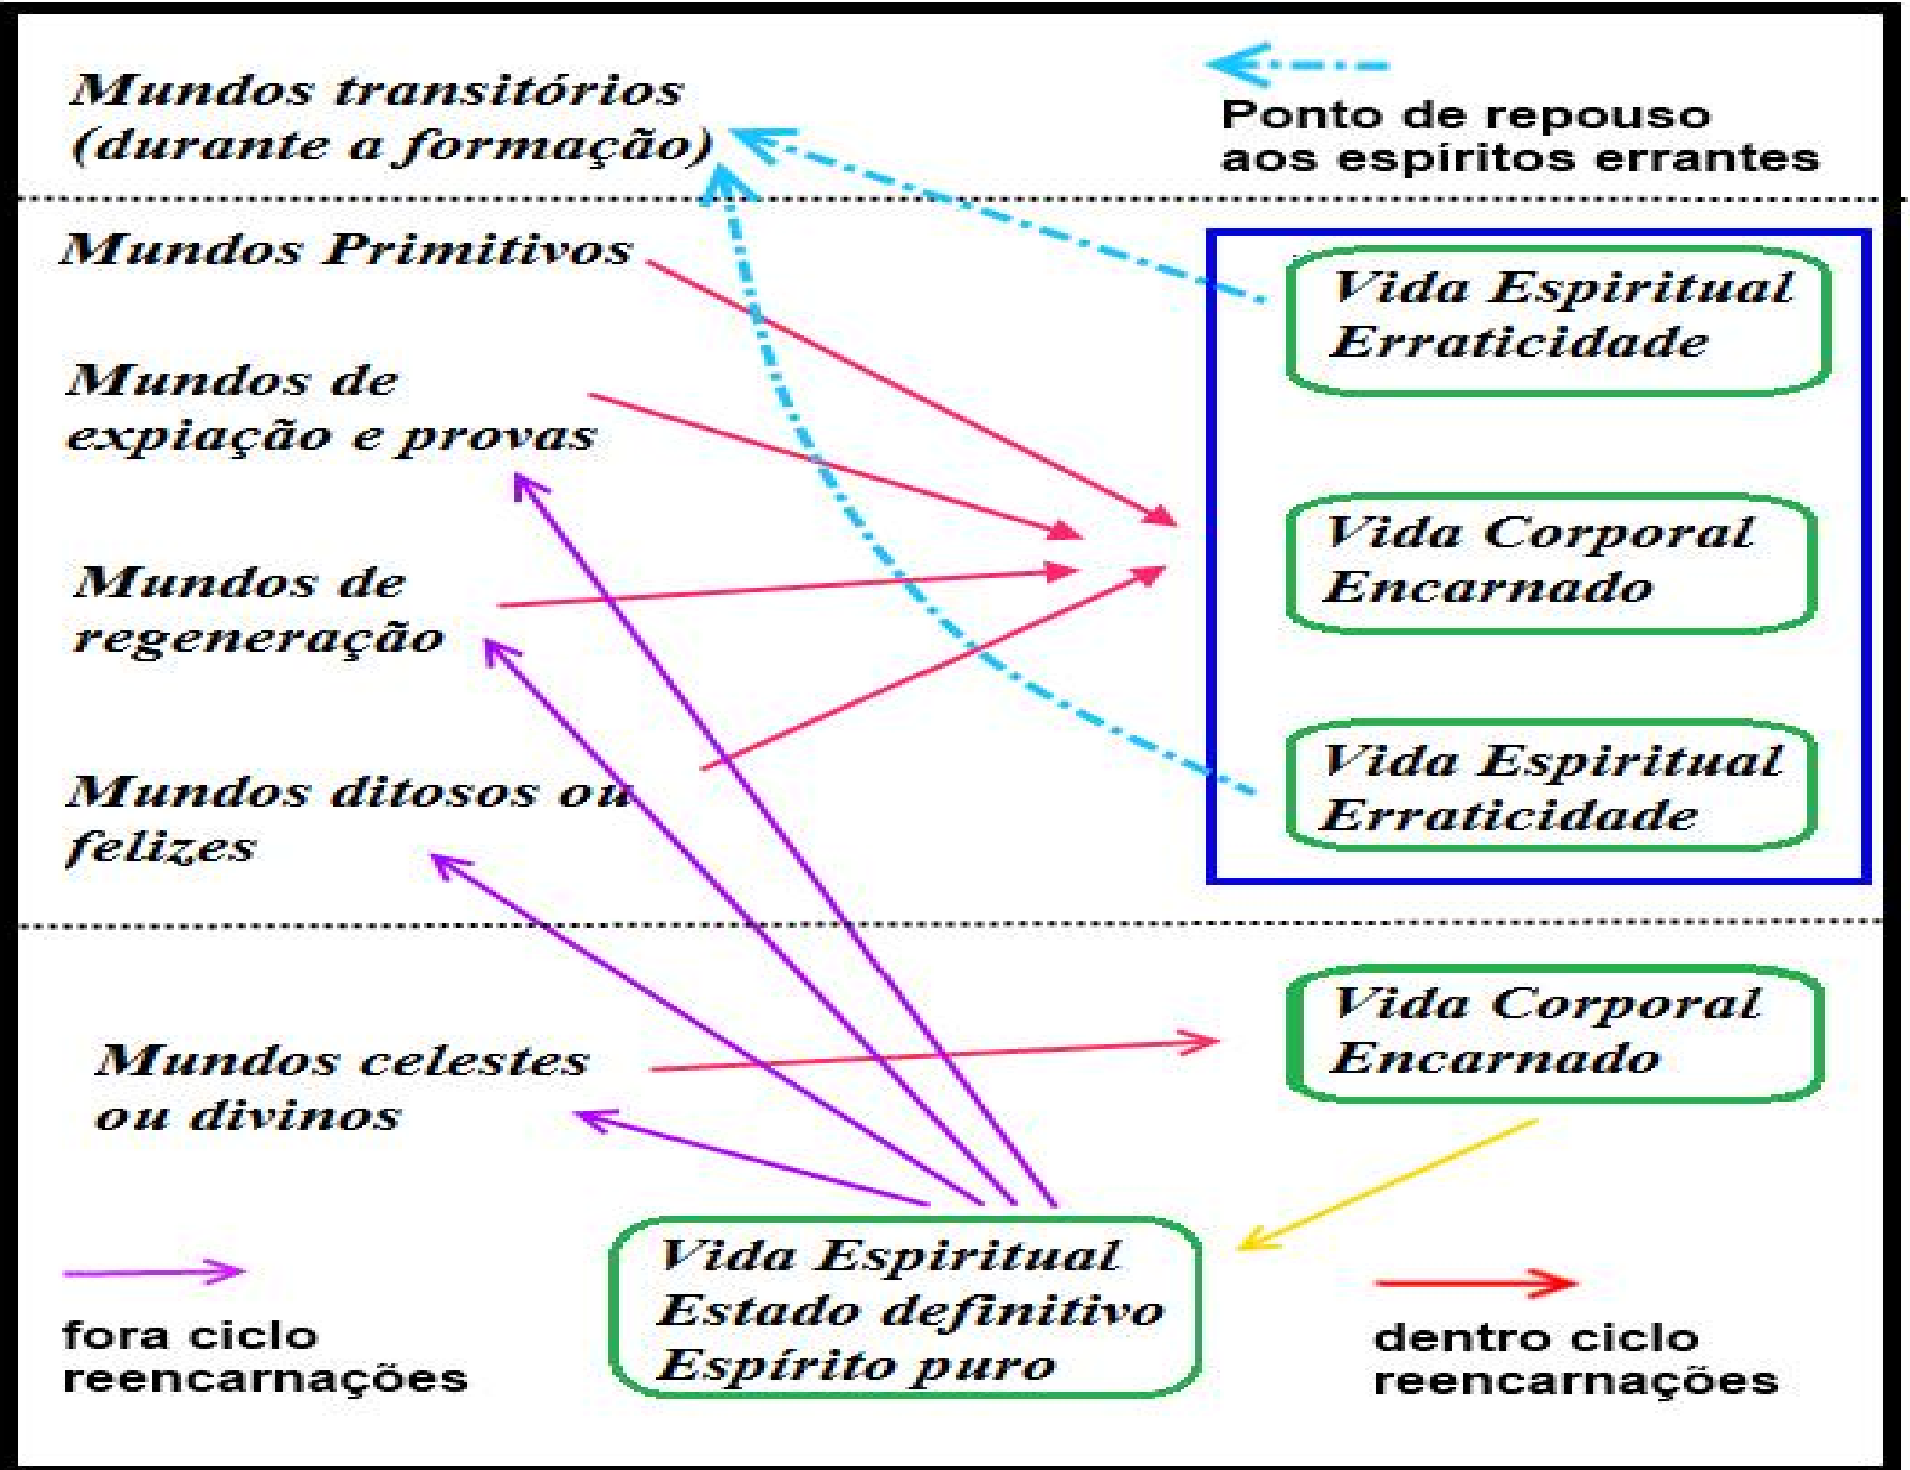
Mundos transitórios (durante a formação)

Ponto de repouso aos espíritos errantes

Mundos Primitivos

Vida Espiritual Erraticidade

Mundos de expiação e provas

Vida Corporal Encarnado

Mundos de regeneração

Vida Espiritual Erraticidade

Mundos ditosos ou felizes

Mundos celestes ou divinos

Vida Corporal Encarnado

fora ciclo reencarnações

Vida Espiritual Estado definitivo Espírito puro

dentro ciclo reencarnações